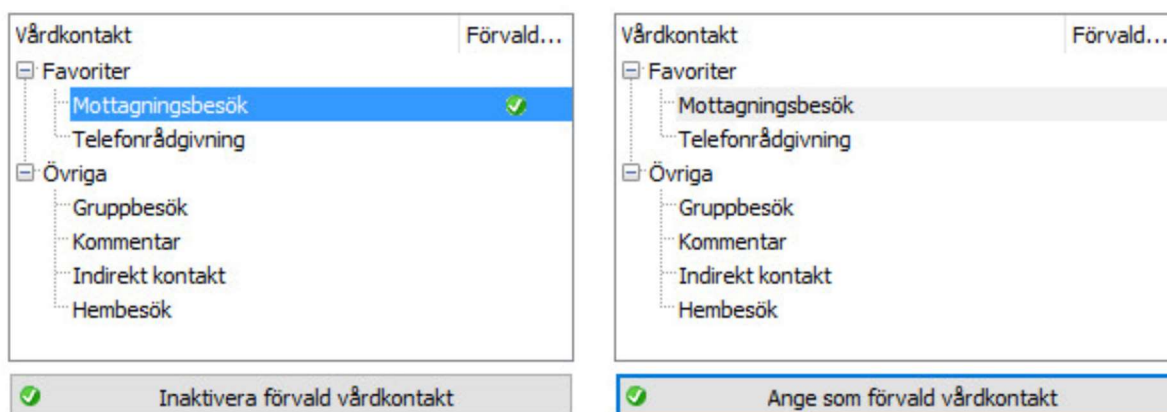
| Vårdkontakt | Förvald... |
|---|---|

Favoriter
Mottagningsbesök
Telefonrådgivning
Övriga
Gruppbesök
Kommentar
Indirekt kontakt
Hembesök

Inaktivera förvald vårdkontakt

| Vårdkontakt | Förvald... |
|---|---|

Favoriter
Mottagningsbesök
Telefonrådgivning
Övriga
Gruppbesök
Kommentar
Indirekt kontakt
Hembesök

Ange som förvald vårdkontakt